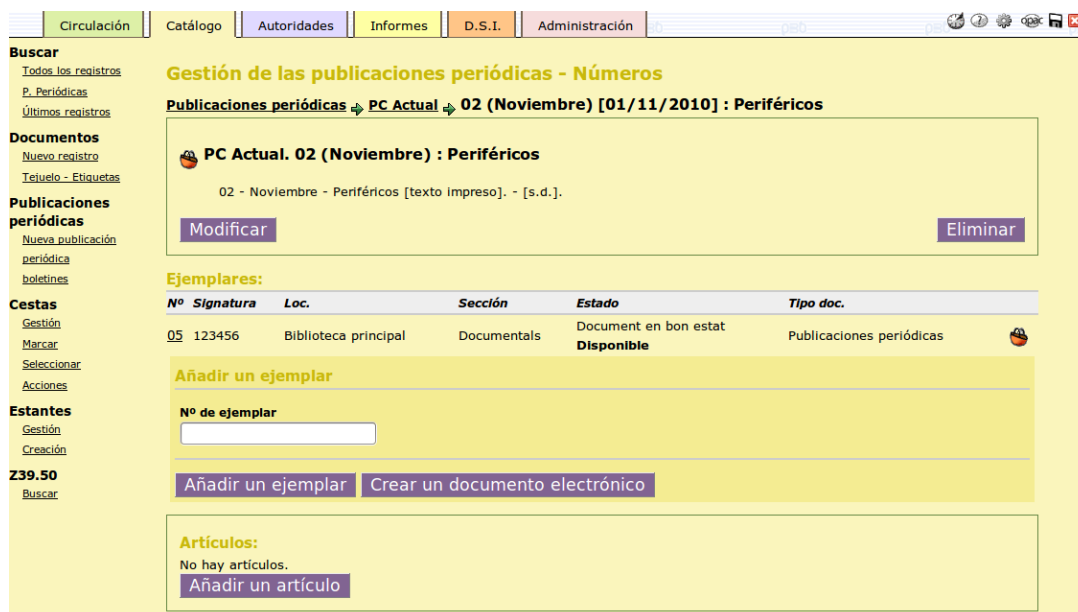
Circulación | Catálogo | Autoridades | Informes | D.S.I. | Administración

opac

Buscar
Todos los registros
P. Periódicas
Últimos registros

Documentos
Nuevo registro
Tejuelo - Etiquetas

Publicaciones periódicas
Nueva publicación periódica
boletines

Cestas
Gestión
Marcar
Seleccionar
Acciones

Estantes
Gestión
Creación

Z39.50
Buscar

Gestión de las publicaciones periódicas - Números

Publicaciones periódicas → PC Actual → 02 (Noviembre) [01/11/2010] : Periféricos

PC Actual. 02 (Noviembre) : Periféricos

02 - Noviembre - Periféricos [texto impreso]. - [s.d.].

Modificar

Eliminar

Ejemplares:

| Nº | Signatura | Loc. | Sección | Estado | Tipo doc. |
|---|---|---|---|---|---|
| 05 | 123456 | Biblioteca principal | Documentals | Document en bon estat Disponible | Publicaciones periódicas |

Añadir un ejemplar

Nº de ejemplar

Añadir un ejemplar

Crear un documento electrónico

Artículos:
No hay artículos.
Añadir un artículo